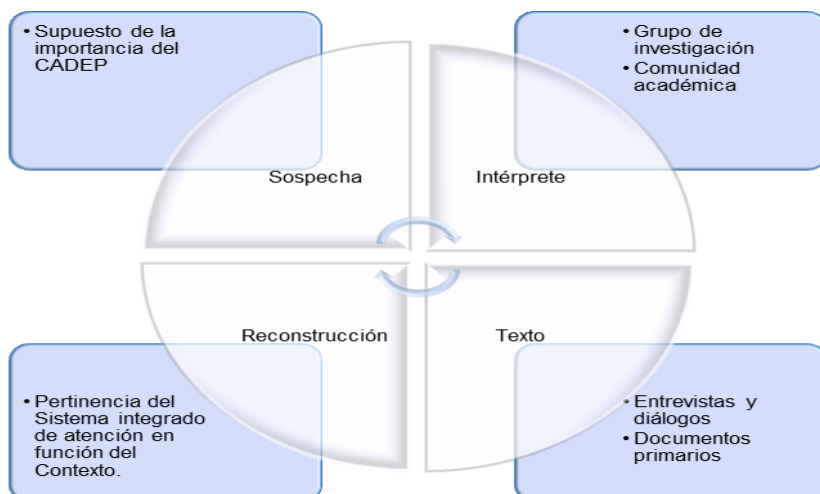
• Supuesto de la importancia del CADEP

• Grupo de investigación
• Comunidad académica

Sospecha

Intérprete

Reconstrucción

Texto

• Pertinencia del Sistema integrado de atención en función del Contexto.

• Entrevistas y diálogos
• Documentos primarios